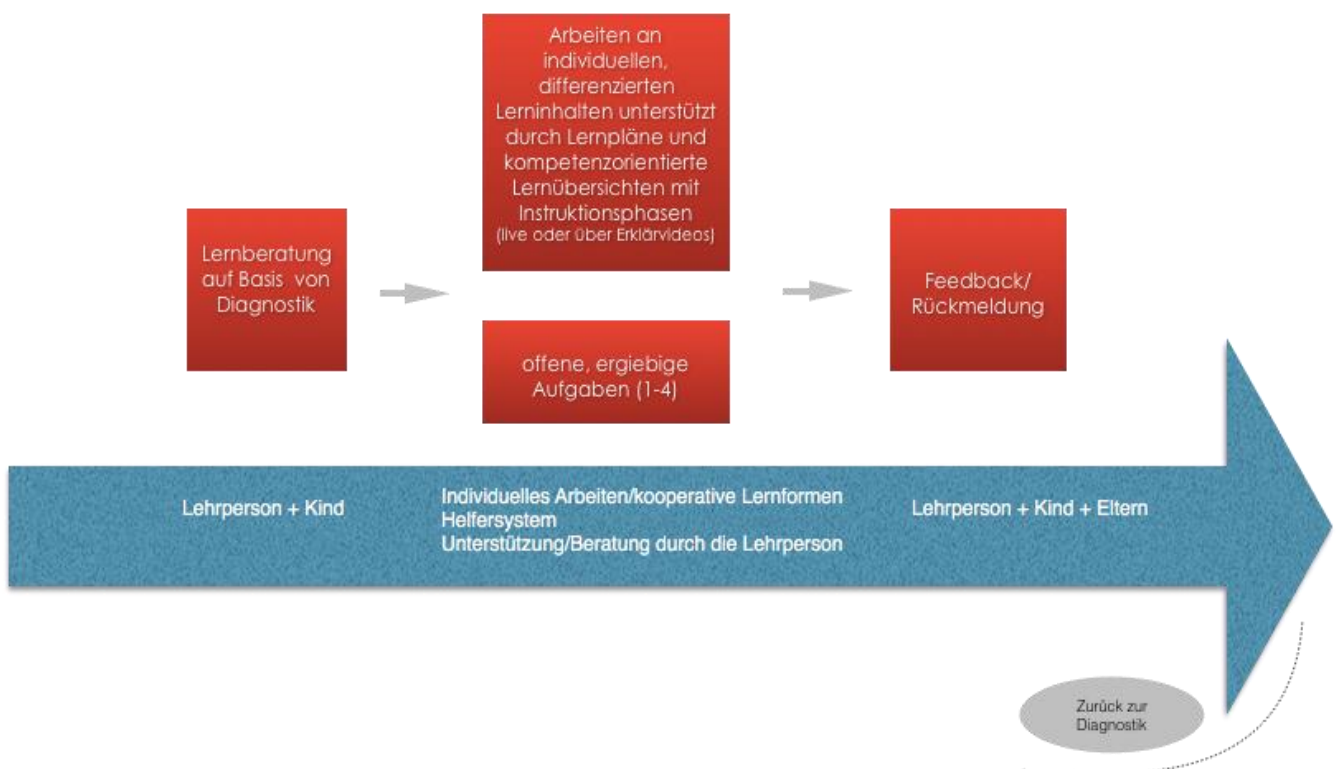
Arbeiten an individuellen, differenzierten Lerninhalten unterstützt durch Lernpläne und kompetenzorientierte Lernübersichten mit Instruktionsphasen (live oder über Erklärvideos)

Lernberatung auf Basis von Diagnostik

Feedback/ Rückmeldung

offene, ergiebige Aufgaben (1-4)

Lehrperson + Kind

Individuelles Arbeiten/kooperative Lernformen
Helfersystem
Unterstützung/Beratung durch die Lehrperson

Lehrperson + Kind + Eltern

Zurück zur Diagnostik